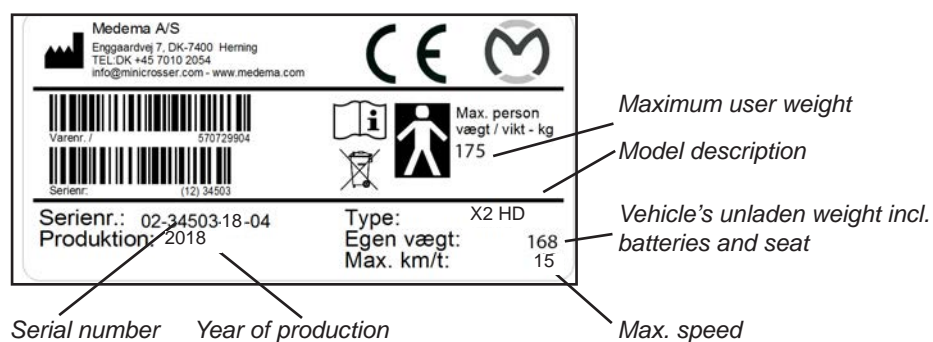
Medema A/S
Enggaardvej 7, DK-7400 Herning
TEL:DK +45 7010 2054
info@minicrosser.com - www.medema.com

CE

Varenr. / 570729904

Serienr: (12) 34503

Max. person vægt / vikt - kg
175

Serienr.: 02-34503-18-04
Produktion: 2018

Type: X2 HD
Egen vægt: 168
Max. km/t: 15

Maximum user weight
Model description
Vehicle's unladen weight incl. batteries and seat
Serial number
Year of production
Max. speed